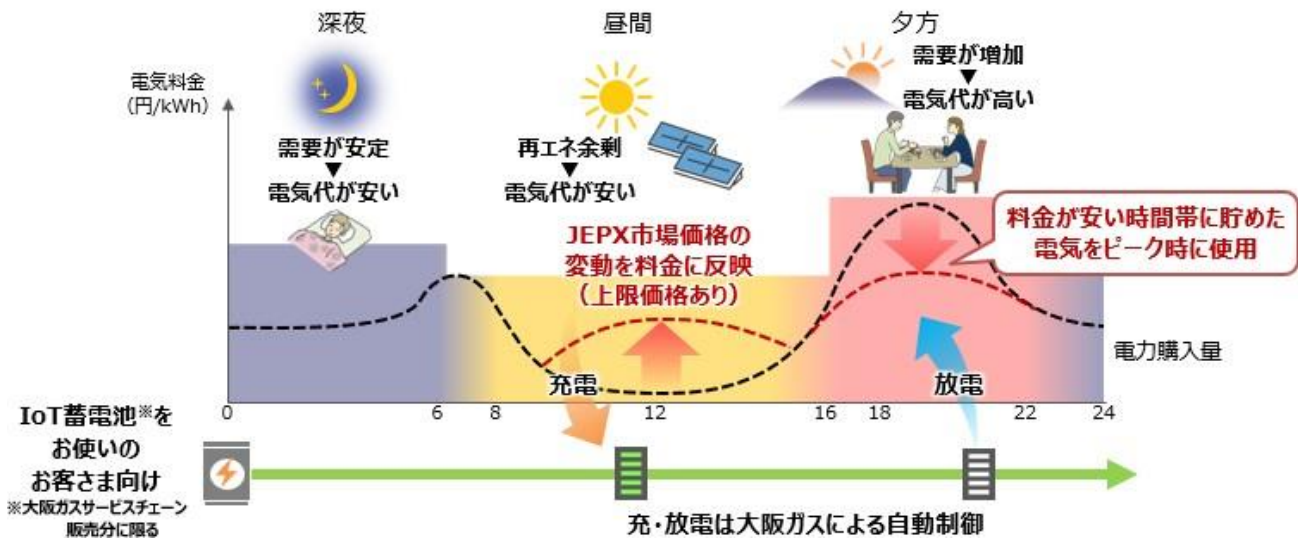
深夜

昼間

夕方

電気料金
(円/kWh)

需要が安定
▼
電気代が安い

再エネ余剰
▼
電気代が安い

需要が増加
▼
電気代が高い

JEPX市場価格の
変動を料金に反映
(上限価格あり)

料金が安い時間帯に貯めた
電気をピーク時に使用

電力購入量

充電

放電

0 6 8 12 16 18 22 24

IoT蓄電池※を
お使いの
お客さま向け
※大阪ガスサービスチェーン
販売分に限る

充・放電は大阪ガスによる自動制御